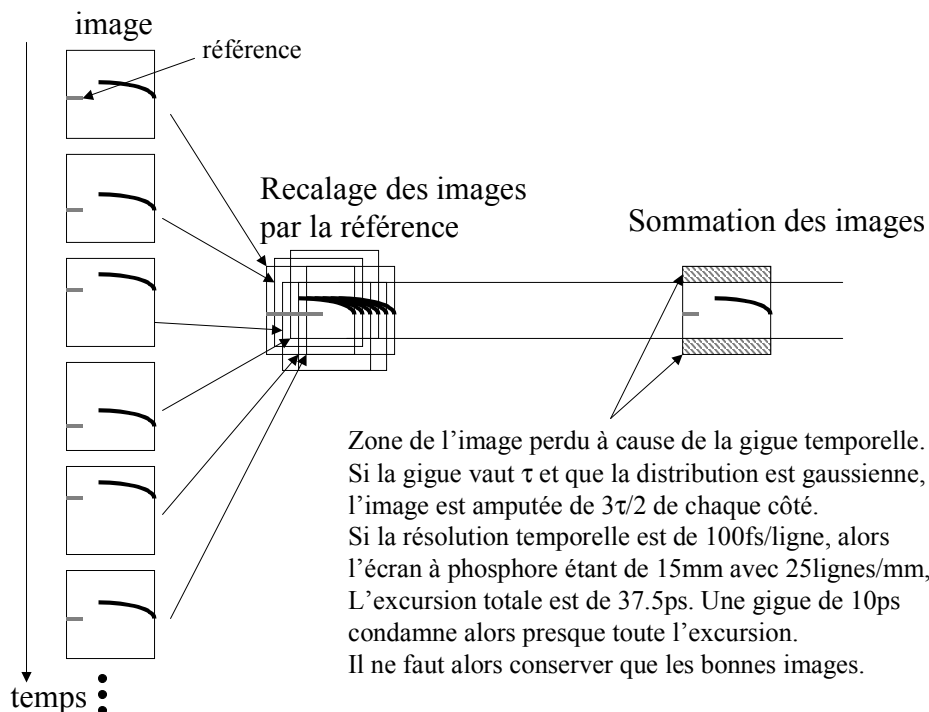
image

référence

Recalage des images par la référence

Sommation des images

Zone de l'image perdu à cause de la gigue temporelle. Si la gigue vaut $\tau$ et que la distribution est gaussienne, l'image est amputée de $3\tau/2$ de chaque côté. Si la résolution temporelle est de 100fs/ligne, alors l'écran à phosphore étant de 15mm avec 25lignes/mm, L'excursion totale est de 37.5ps. Une gigue de 10ps condamne alors presque toute l'excursion. Il ne faut alors conserver que les bonnes images.

temps